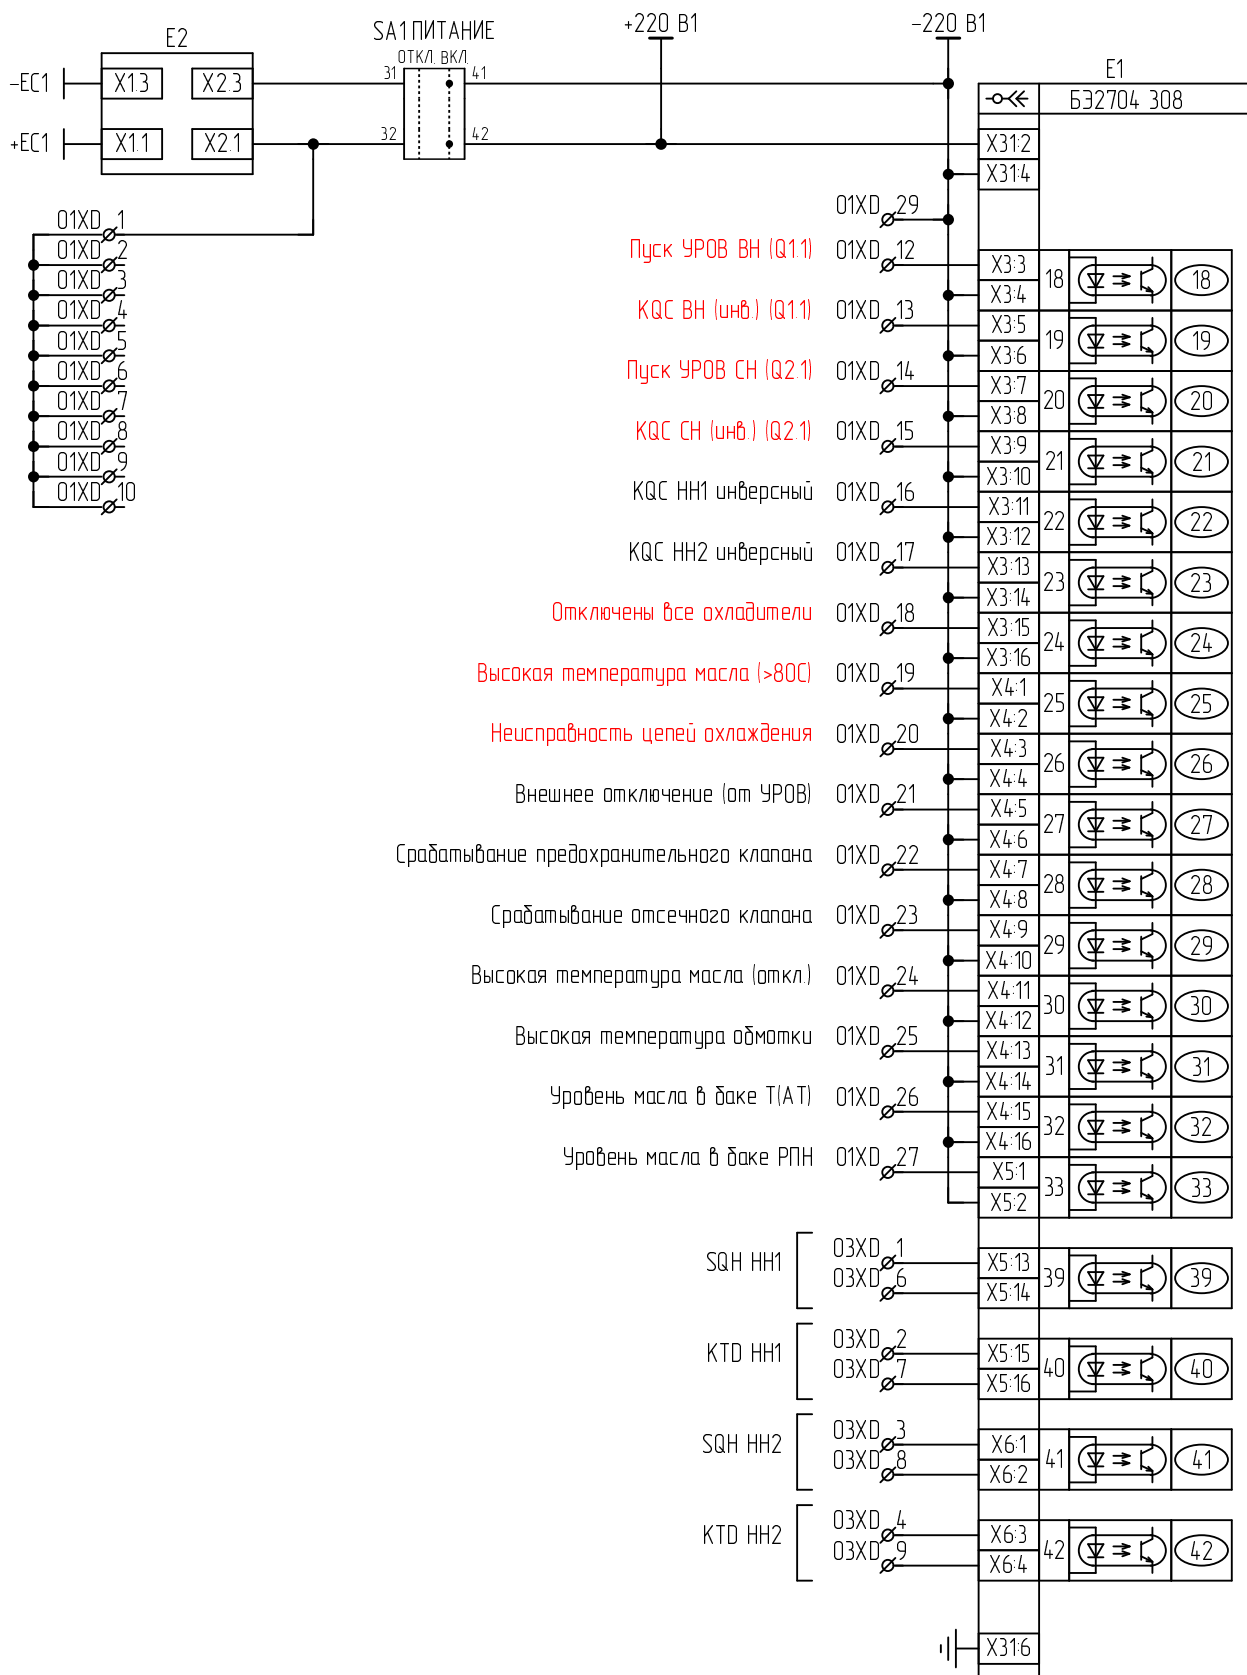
E2

SA1 ПИТАНИЕ
ОТКЛ. ВКЛ.

+220 В1

-220 В1

-EC1
+EC1

X1:3
X2:3
X1:1
X2:1

31
41
32
42

E1
БЭ2704 308

X31:2
X31:4

01XD 1
01XD 2
01XD 3
01XD 4
01XD 5
01XD 6
01XD 7
01XD 8
01XD 9
01XD 10

01XD 29

| Сигнал | Клемма | Вход | № | Выход |
|---|---|---|---|---|
| Пуск УРОВ ВН (Q1.1) | 01XD 12 | X3:3, X3:4 | 18 | 18 |
| KQC ВН (инв.) (Q1.1) | 01XD 13 | X3:5, X3:6 | 19 | 19 |
| Пуск УРОВ СН (Q2.1) | 01XD 14 | X3:7, X3:8 | 20 | 20 |
| KQC СН (инв.) (Q2.1) | 01XD 15 | X3:9, X3:10 | 21 | 21 |
| KQC НН1 инверсный | 01XD 16 | X3:11, X3:12 | 22 | 22 |
| KQC НН2 инверсный | 01XD 17 | X3:13, X3:14 | 23 | 23 |
| Отключены все охладители | 01XD 18 | X3:15, X3:16 | 24 | 24 |
| Высокая температура масла (>80С) | 01XD 19 | X4:1, X4:2 | 25 | 25 |
| Неисправность цепей охлаждения | 01XD 20 | X4:3, X4:4 | 26 | 26 |
| Внешнее отключение (от УРОВ) | 01XD 21 | X4:5, X4:6 | 27 | 27 |
| Срабатывание предохранительного клапана | 01XD 22 | X4:7, X4:8 | 28 | 28 |
| Срабатывание отсечного клапана | 01XD 23 | X4:9, X4:10 | 29 | 29 |
| Высокая температура масла (откл.) | 01XD 24 | X4:11, X4:12 | 30 | 30 |
| Высокая температура обмотки | 01XD 25 | X4:13, X4:14 | 31 | 31 |
| Уровень масла в баке Т(АТ) | 01XD 26 | X4:15, X4:16 | 32 | 32 |
| Уровень масла в баке РПН | 01XD 27 | X5:1, X5:2 | 33 | 33 |
| SQH НН1 | 03XD 1, 03XD 6 | X5:13, X5:14 | 39 | 39 |
| KTD НН1 | 03XD 2, 03XD 7 | X5:15, X5:16 | 40 | 40 |
| SQH НН2 | 03XD 3, 03XD 8 | X6:1, X6:2 | 41 | 41 |
| KTD НН2 | 03XD 4, 03XD 9 | X6:3, X6:4 | 42 | 42 |

X31:6